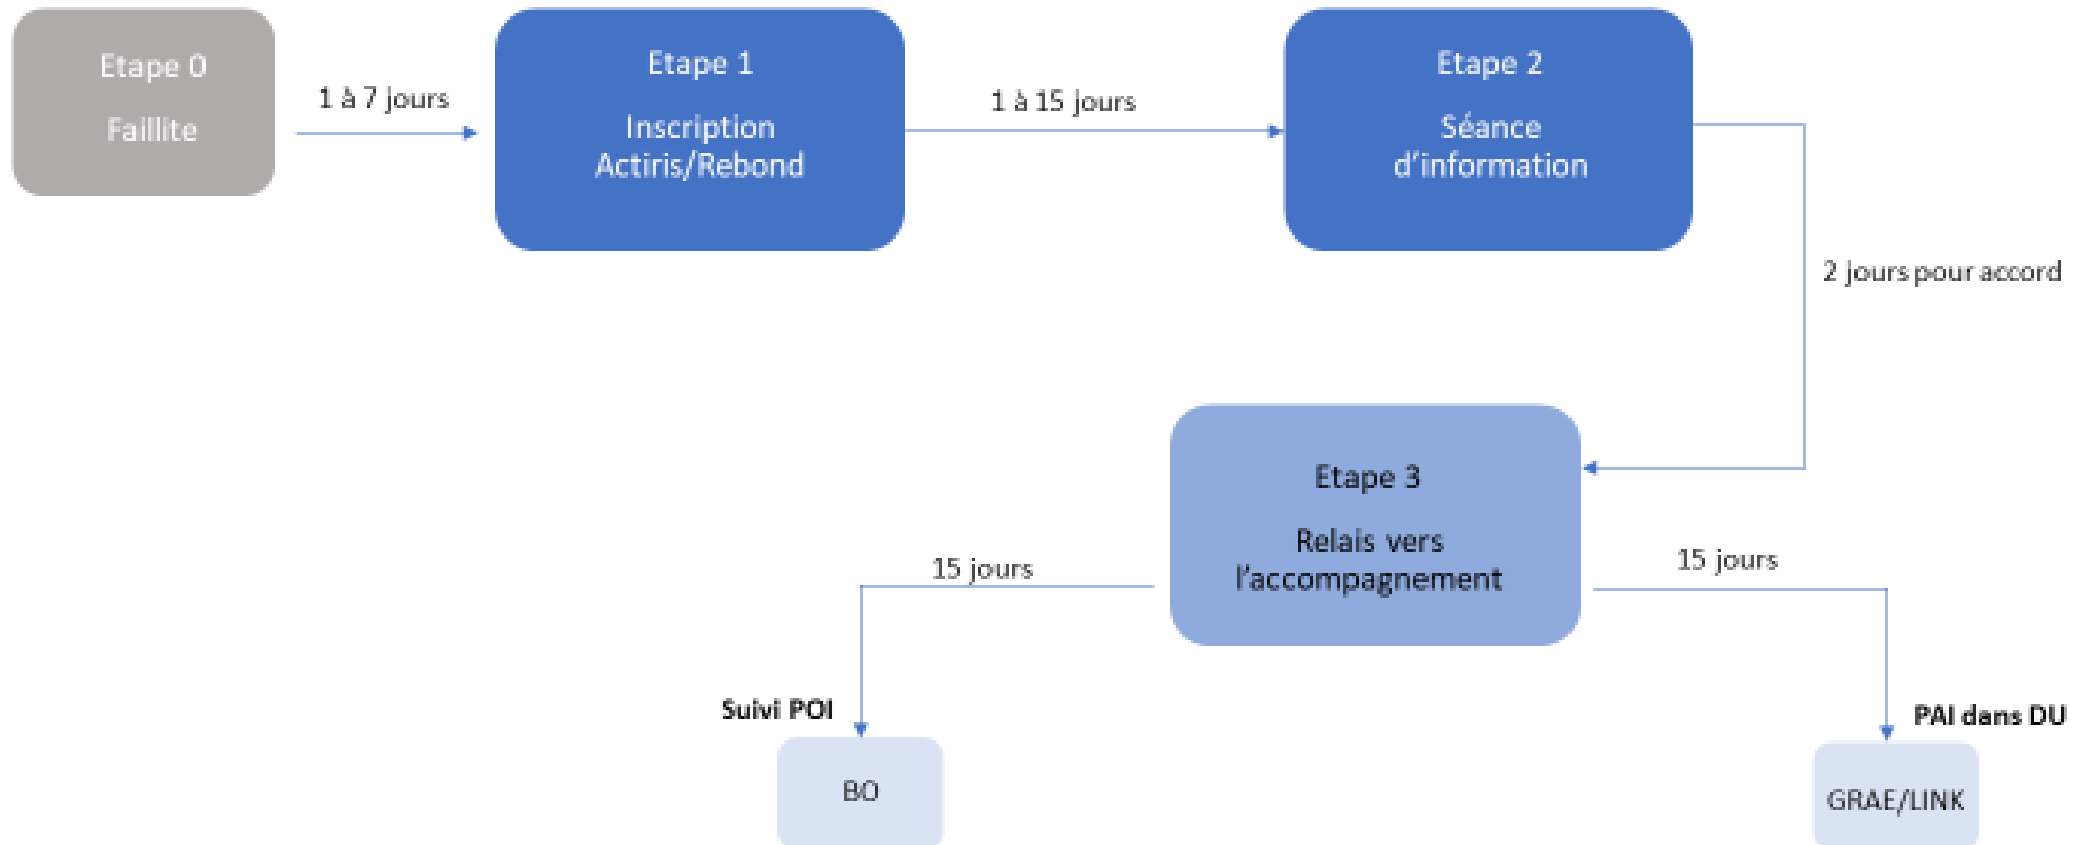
Etape 0

Faillite

1 à 7 jours

Etape 1

Inscription Actiris/Rebond

1 à 15 jours

Etape 2

Séance d'information

2 jours pour accord

Etape 3

Relais vers l'accompagnement

15 jours

15 jours

Suivi POI

BO

PAI dans DU

GRAE/LINK